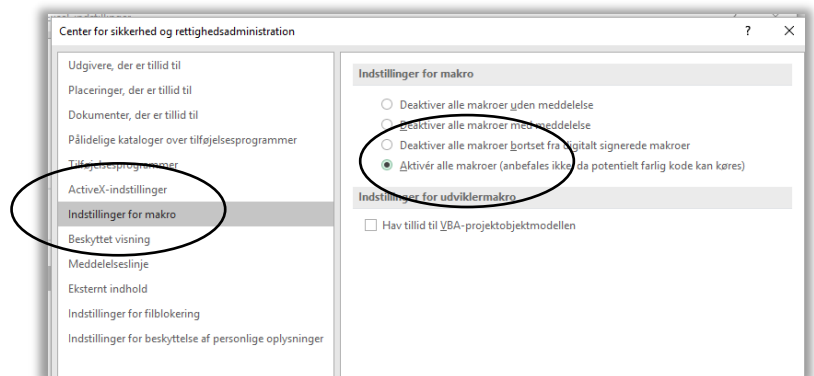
Center for sikkerhed og rettighedsadministration

?

Udgivere, der er tillid til
Placeringer, der er tillid til
Dokumenter, der er tillid til
Pålidelige kataloger over tilføjelsesprogrammer
Tilføjelsesprogrammer
ActiveX-indstillinger
Indstillinger for makro
Beskyttet visning
Meddelelseslinje
Eksternt indhold
Indstillinger for filblokering
Indstillinger for beskyttelse af personlige oplysninger

Indstillinger for makro

Deaktiver alle makroer uden meddelelse
Deaktiver alle makroer med meddelelse
Deaktiver alle makroer bortset fra digitalt signerede makroer
Aktivér alle makroer (anbefales ikke, da potentielt farlig kode kan køres)

Indstillinger for udviklermakro

Hav tillid til VBA-projektobjektmodellen